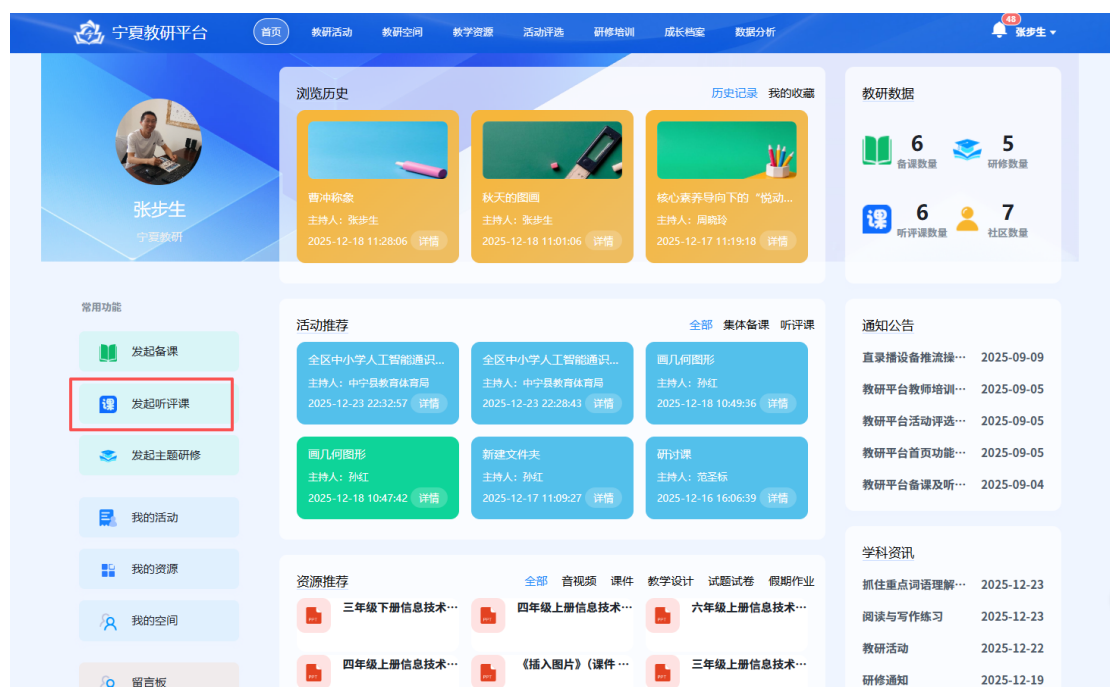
宁夏教研平台

首页 教研活动 教研空间 教学资源 活动评选 研修培训 成长档案 数据分析

48 张步生

张步生
宁夏教研

常用功能

发起备课

发起听评课

发起主题研修

我的活动

我的资源

我的空间

留言板

浏览历史 历史记录 我的收藏

曹冲称象
主持人：张步生
2025-12-18 11:28:06 详情

秋天的图画
主持人：张步生
2025-12-18 11:01:06 详情

核心素养导向下的"悦动...
主持人：周晓玲
2025-12-17 11:19:18 详情

活动推荐 全部 集体备课 听评课

全区中小学人工智能通识...
主持人：中宁县教育体育局
2025-12-23 22:32:57 详情

全区中小学人工智能通识...
主持人：中宁县教育体育局
2025-12-23 22:28:43 详情

画几何图形
主持人：孙红
2025-12-18 10:49:36 详情

画几何图形
主持人：孙红
2025-12-18 10:47:42 详情

新建文件夹
主持人：孙红
2025-12-17 11:09:27 详情

研讨课
主持人：范圣标
2025-12-16 16:06:39 详情

资源推荐 全部 音视频 课件 教学设计 试题试卷 假期作业

三年级下册信息技术...
四年级上册信息技术...
六年级上册信息技术...
四年级上册信息技术...
《插入图片》(课件 ...
三年级上册信息技术...

教研数据

6 备课数量
5 研修数量
6 听评课数量
7 社区数量

通知公告

直录播设备推流操... 2025-09-09
教研平台教师培训... 2025-09-05
教研平台活动评选... 2025-09-05
教研平台首页功能... 2025-09-05
教研平台备课及听... 2025-09-04

学科资讯

抓住重点词语理解... 2025-12-23
阅读与写作练习 2025-12-23
教研活动 2025-12-22
研修通知 2025-12-19